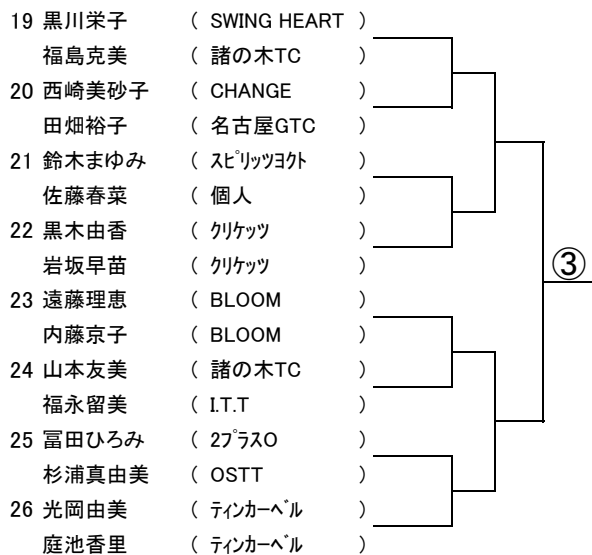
19 黒川栄子 ( SWING HEART )
福島克美 ( 諸の木TC )
20 西崎美砂子 ( CHANGE )
田畑裕子 ( 名古屋GTC )
21 鈴木まゆみ ( ｽﾋﾟﾘｯﾂﾖｺｸﾄ )
佐藤春菜 ( 個人 )
22 黒木由香 ( ｸﾘｹｯﾂ )
岩坂早苗 ( ｸﾘｹｯﾂ )
23 遠藤理恵 ( BLOOM )
内藤京子 ( BLOOM )
24 山本友美 ( 諸の木TC )
福永留美 ( I.T.T )
25 冨田ひろみ ( 2ﾌﾟﾗｽO )
杉浦真由美 ( OSTT )
26 光岡由美 ( ﾃｨﾝｶｰﾍﾞﾙ )
庭池香里 ( ﾃｨﾝｶｰﾍﾞﾙ )
③